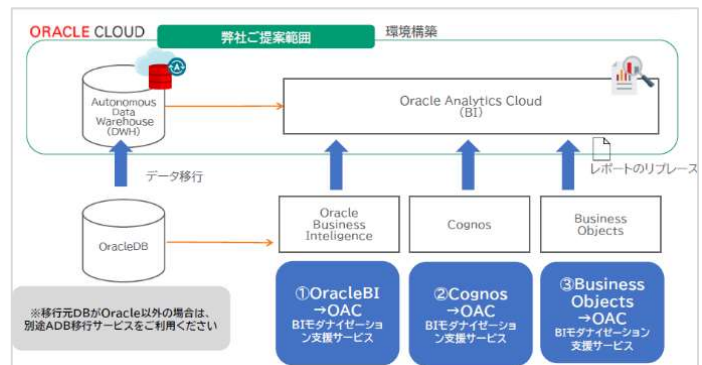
ORACLE CLOUD

弊社ご提案範囲

環境構築

Autonomous Data Warehouse (DWH)

Oracle Analytics Cloud (BI)

データ移行

レポートのリプレース

OracleDB

Oracle Business Inteligence

Cognos

Business Objects

※移行元DBがOracle以外の場合は、別途ADB移行サービスをご利用ください

①OracleBI →OAC BIモダナイゼーション支援サービス

②Cognos →OAC BIモダナイゼーション支援サービス

③Business Objects →OAC BIモダナイゼーション支援サービス